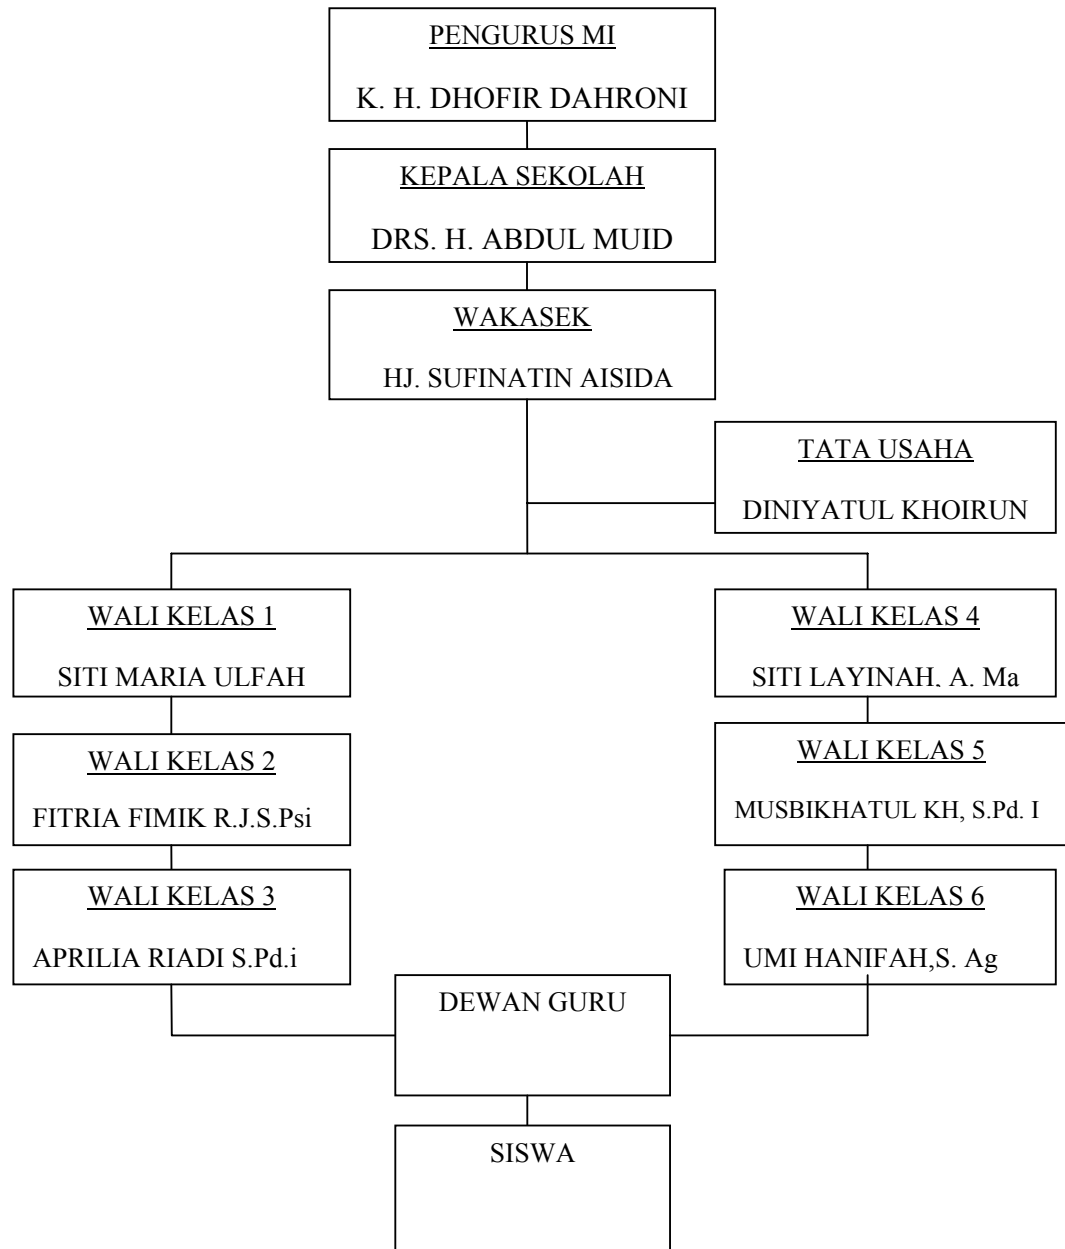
PENGURUS MI

K. H. DHOFIR DAHRONI

KEPALA SEKOLAH

DRS. H. ABDUL MUID

WAKASEK

HJ. SUFINATIN AISIDA

TATA USAHA

DINIYATUL KHOIRUN

WALI KELAS 1

SITI MARIA ULFAH

WALI KELAS 2

FITRIA FIMIK R.J.S.Psi

WALI KELAS 3

APRILIA RIADI S.Pd.i

WALI KELAS 4

SITI LAYINAH. A. Ma

WALI KELAS 5

MUSBIKHATUL KH, S.Pd. I

WALI KELAS 6

UMI HANIFAH,S. Ag

DEWAN GURU

SISWA